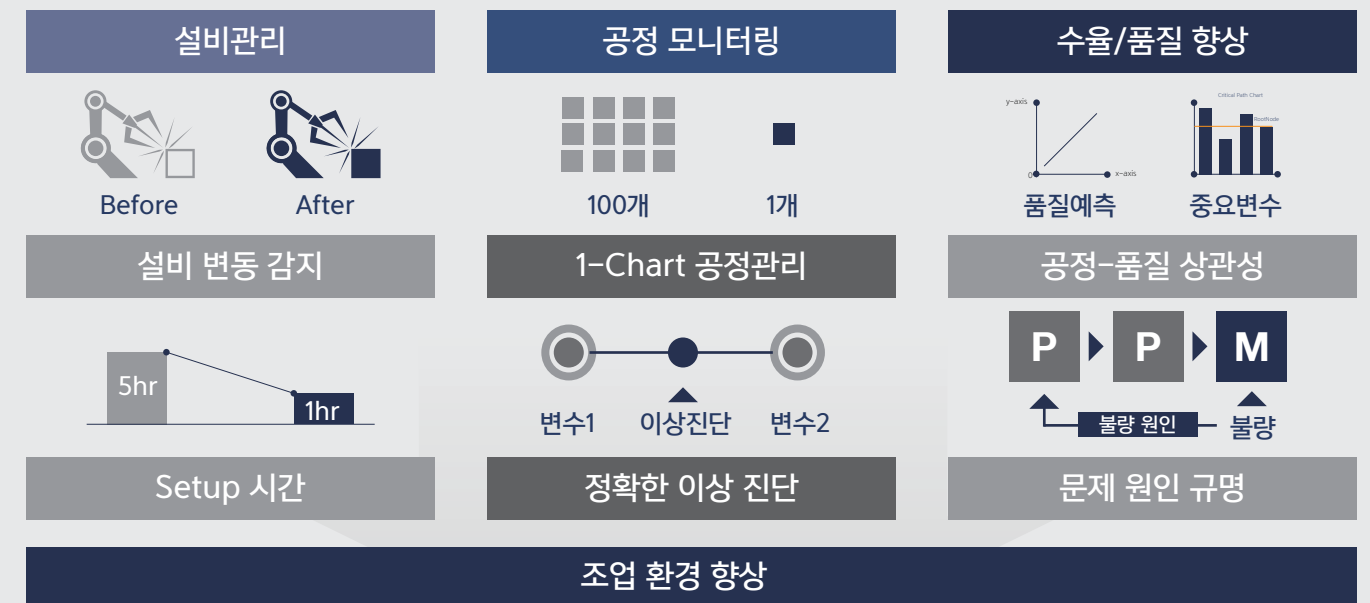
설비관리

Before After

설비 변동 감지

5hr 1hr

Setup 시간

공정 모니터링

100개 1개

1-Chart 공정관리

변수1 이상진단 변수2

정확한 이상 진단

수율/품질 향상

y-axis 0 x-axis

Critical Path Chart RootNode

품질예측 중요변수

공정-품질 상관성

P P M

불량 원인 불량

문제 원인 규명

조업 환경 향상